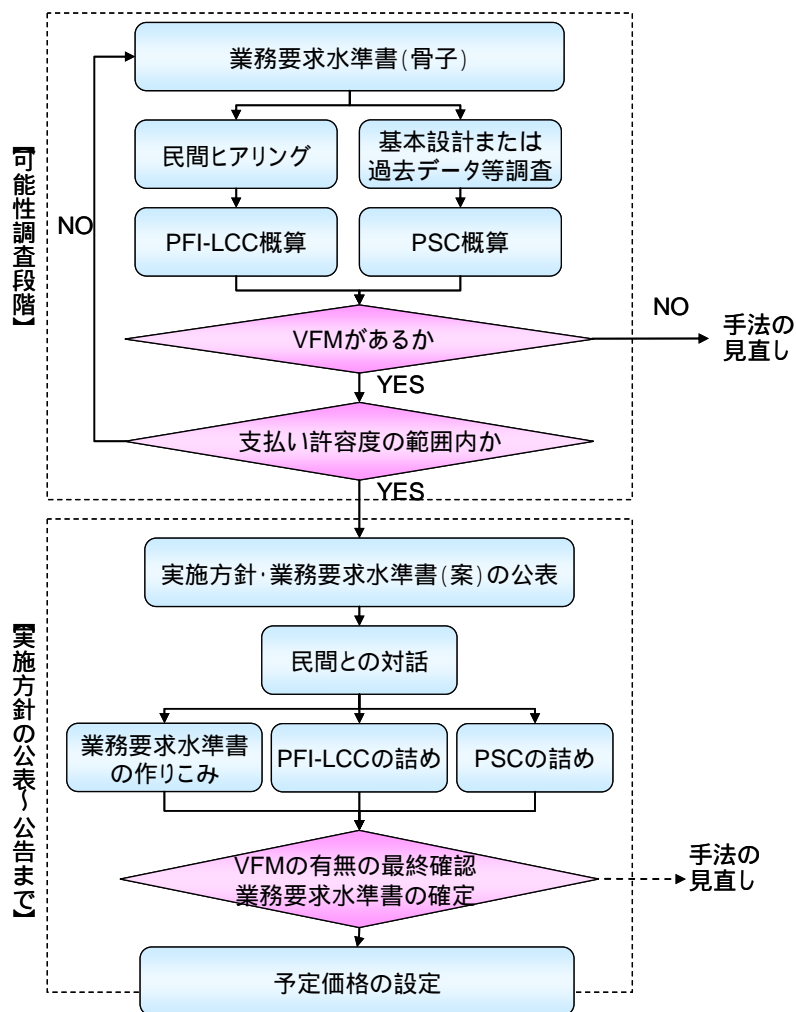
【可能性調査段階】

業務要求水準書(骨子)

民間ヒアリング

基本設計または過去データ等調査

NO

PFI-LCC概算

PSC概算

NO

VFMがあるか

手法の見直し

YES

支払い許容度の範囲内か

YES

【実施方針の公表～公告まで】

実施方針·業務要求水準書(案)の公表

民間との対話

業務要求水準書の作りこみ

PFI-LCCの詰め

PSCの詰め

VFMの有無の最終確認
業務要求水準書の確定

手法の見直し

予定価格の設定